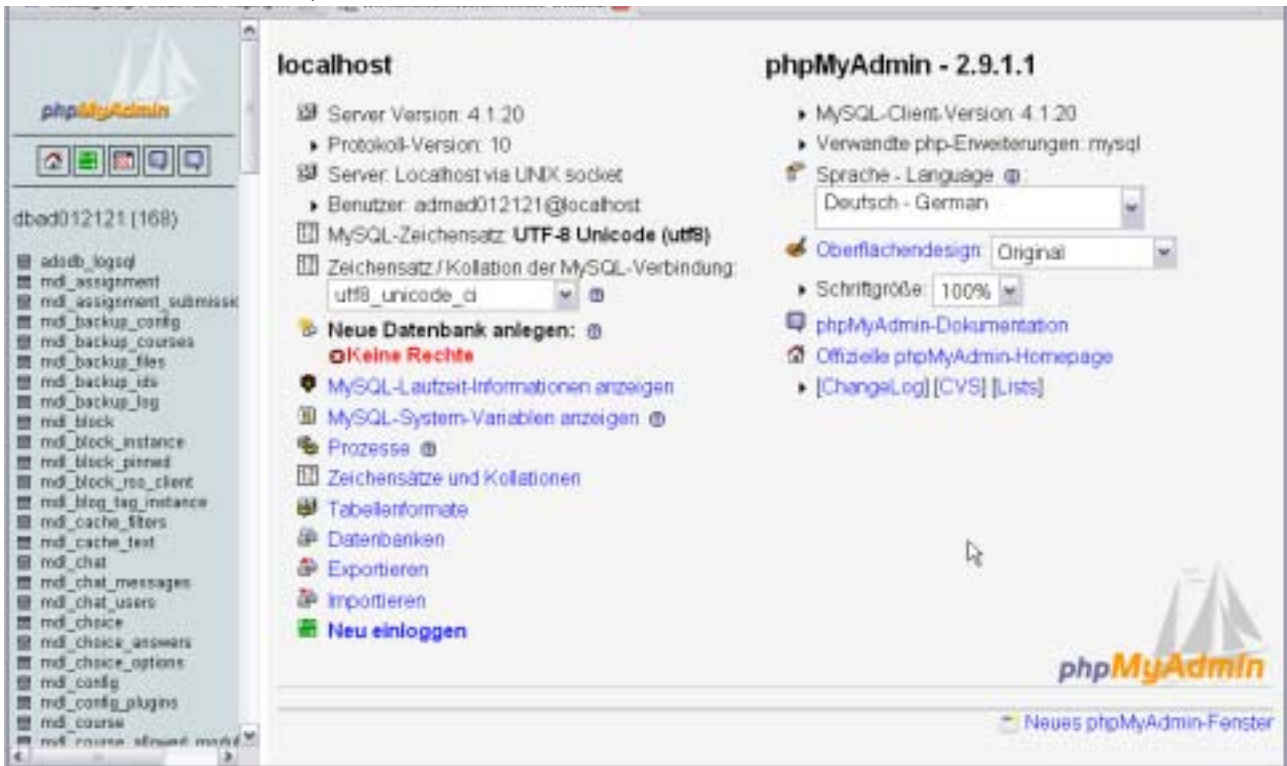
phpMyAdmin

dbad012121 (168)

adodb_logsql
mdl_assignment
mdl_assignment_submissi
mdl_backup_config
mdl_backup_courses
mdl_backup_files
mdl_backup_ids
mdl_backup_log
mdl_block
mdl_block_instance
mdl_block_pinned
mdl_block_rss_client
mdl_blog_tag_instance
mdl_cache_filters
mdl_cache_text
mdl_chat
mdl_chat_messages
mdl_chat_users
mdl_choice
mdl_choice_answers
mdl_choice_options
mdl_config
mdl_config_plugins
mdl_course
mdl_course_allowed_modul

localhost

Server Version: 4.1.20
Protokoll-Version: 10
Server: Localhost via UNIX socket
Benutzer: admad012121@localhost
MySQL-Zeichensatz: UTF-8 Unicode (utf8)
Zeichensatz / Kollation der MySQL-Verbindung:
utf8_unicode_ci
Neue Datenbank anlegen:
Keine Rechte
MySQL-Laufzeit-Informationen anzeigen
MySQL-System-Variablen anzeigen
Prozesse
Zeichensätze und Kollationen
Tabellenformate
Datenbanken
Exportieren
Importieren
Neu einloggen

phpMyAdmin - 2.9.1.1

MySQL-Client-Version: 4.1.20
Verwandte php-Erweiterungen: mysql
Sprache - Language:
Deutsch - German
Oberflächendesign: Original
Schriftgröße: 100%
phpMyAdmin-Dokumentation
Offizielle phpMyAdmin-Homepage
[ChangeLog] [CVS] [Lists]

phpMyAdmin

Neues phpMyAdmin-Fenster